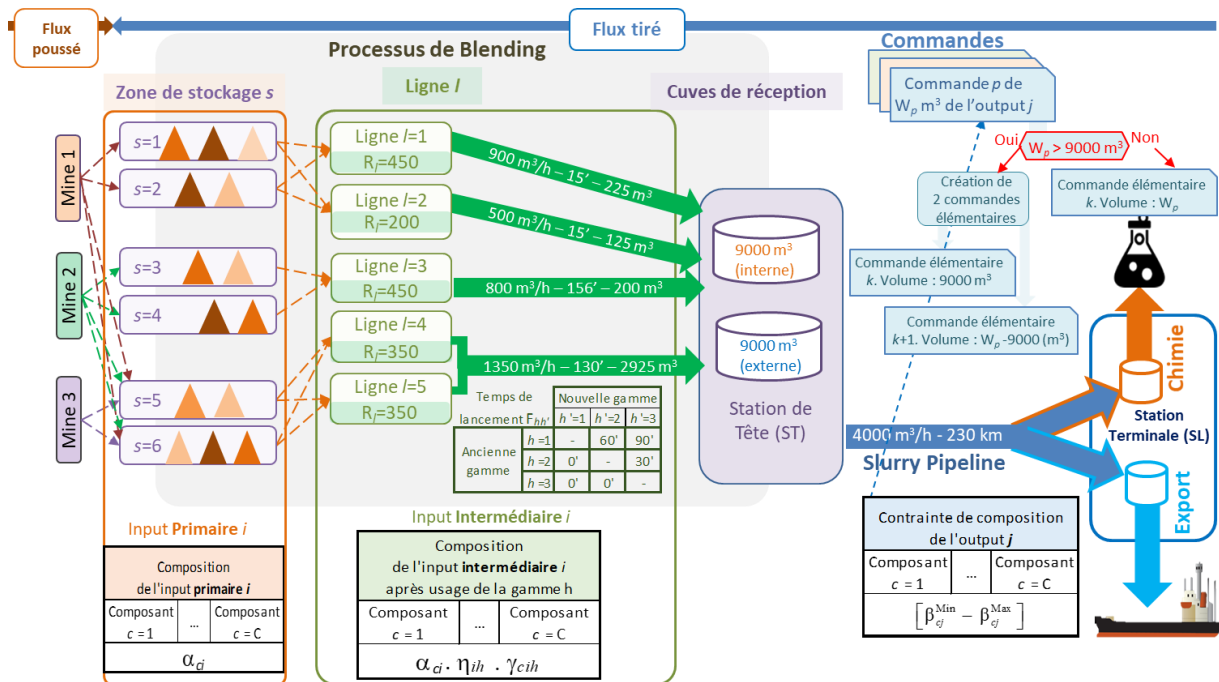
Flux poussé

Flux tiré

Processus de Blending

Commandes

Commande $p$ de $W_p$ m³ de l'output $j$

Zone de stockage $s$

Ligne $l$

Cuves de réception

Mine 1

Mine 2

Mine 3

$s$=1

$s$=2

$s$=3

$s$=4

$s$=5

$s$=6

Ligne $l$=1
$R_l$=450

Ligne $l$=2
$R_l$=200

Ligne $l$=3
$R_l$=450

Ligne $l$=4
$R_l$=350

Ligne $l$=5
$R_l$=350

900 m³/h – 15' – 225 m³

500 m³/h – 15' – 125 m³

800 m³/h – 156' – 200 m³

1350 m³/h – 130' – 2925 m³

9000 m³ (interne)

9000 m³ (externe)

Station de Tête (ST)

Oui

$W_p > 9000$ m³

Non

Création de 2 commandes élémentaires

Commande élémentaire $k$. Volume : $W_p$

Commande élémentaire $k$. Volume : 9000 m³

Commande élémentaire $k$+1. Volume : $W_p$ -9000 (m³)

Chimie

Station Terminale (SL)

Export

4000 m³/h - 230 km

Slurry Pipeline

| Temps de lancement $F_{hh'}$ | | Nouvelle gamme | | |
|---|---|---|---|---|
| | | $h'$=1 | $h'$=2 | $h'$=3 |
| Ancienne gamme | $h$=1 | - | 60' | 90' |
| | $h$=2 | 0' | - | 30' |
| | $h$=3 | 0' | 0' | - |

Input Primaire $i$

| Composition de l'input primaire $i$ | | |
|---|---|---|
| Composant $c$ = 1 | ... | Composant $c$ = C |
| $\alpha_{ci}$ | | |

Input Intermédiaire $i$

| Composition de l'input intermédiaire $i$ après usage de la gamme h | | |
|---|---|---|
| Composant $c$ = 1 | ... | Composant $c$ = C |
| $\alpha_{ci} . \eta_{ih} . \gamma_{cih}$ | | |

| Contrainte de composition de l'output $j$ | | |
|---|---|---|
| Composant $c$ = 1 | ... | Composant $c$ = C |
| $\left[\beta_{cj}^{Min} - \beta_{cj}^{Max}\right]$ | | |